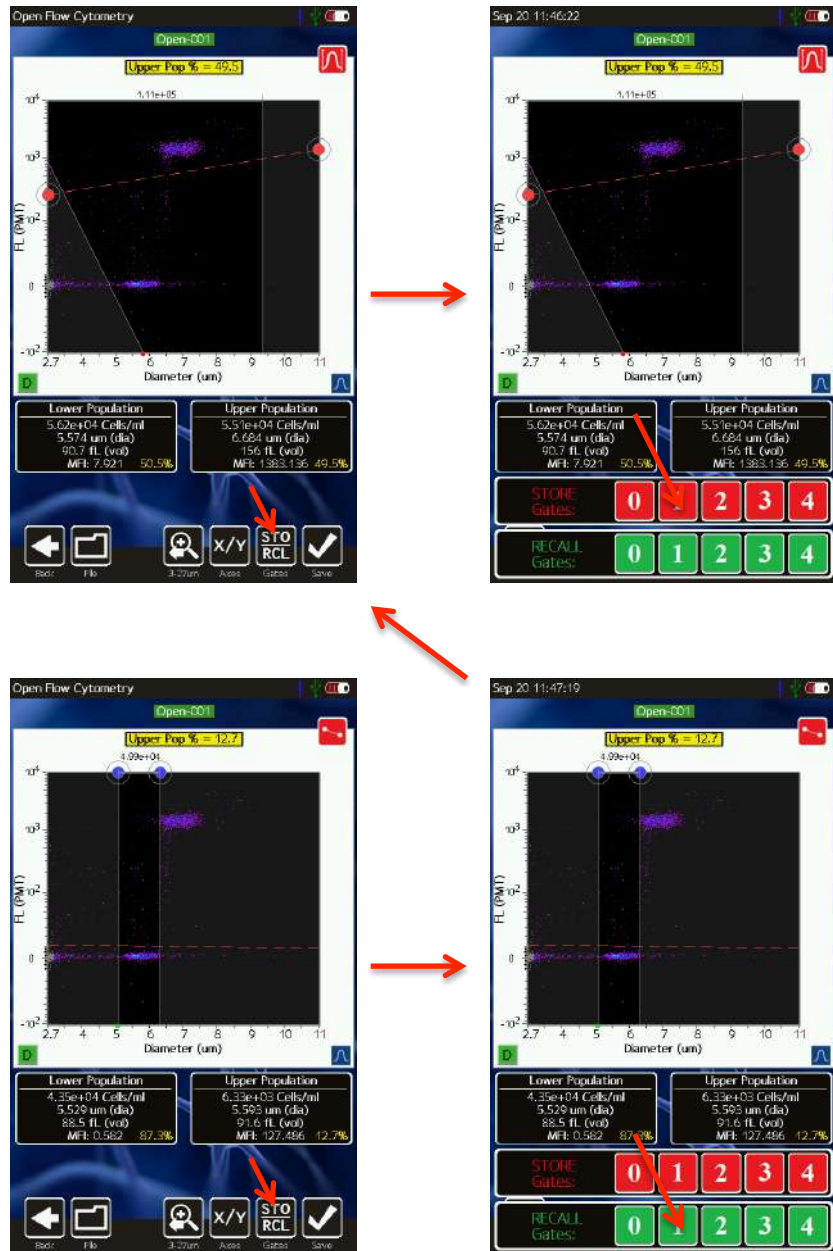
Open Flow Cytometry

Open-001

Upper Pop % = 49.5

1.11e+05

$10^4$ $10^3$ $10^2$ 0 $-10^2$

FL (PMT)

2.7 4 5 6 7 8 9 10 11

Diameter (um)

D

| Lower Population | Upper Population |
|---|---|
| 5.62e+04 Cells/ml | 5.51e+04 Cells/ml |
| 5.574 um (dia) | 6.684 um (dia) |
| 90.7 fL (vol) | 156 fL (vol) |
| MFI: 7.921 50.5% | MFI: 1383.136 49.5% |

Back File 3-27um Axes Gates Save

X/Y STO RCL

Sep 20 11:46:22

Open-001

Upper Pop % = 49.5

1.11e+05

$10^4$ $10^3$ $10^2$ 0 $-10^2$

FL (PMT)

2.7 4 5 6 7 8 9 10 11

Diameter (um)

D

| Lower Population | Upper Population |
|---|---|
| 5.62e+04 Cells/ml | 5.51e+04 Cells/ml |
| 5.574 um (dia) | 6.684 um (dia) |
| 90.7 fL (vol) | 156 fL (vol) |
| MFI: 7.921 50.5% | MFI: 1383.136 49.5% |

STORE Gates: 0 1 2 3 4

RECALL Gates: 0 1 2 3 4

Open Flow Cytometry

Open-001

Upper Pop % = 12.7

4.99e+04

$10^4$ $10^3$ $10^2$ 0 $-10^2$

FL (PMT)

2.7 4 5 6 7 8 9 10 11

Diameter (um)

D

| Lower Population | Upper Population |
|---|---|
| 4.35e+04 Cells/ml | 6.33e+03 Cells/ml |
| 5.529 um (dia) | 5.593 um (dia) |
| 88.5 fL (vol) | 91.6 fL (vol) |
| MFI: 0.582 87.3% | MFI: 127.486 12.7% |

Back File 3-27um Axes Gates Save

X/Y STO RCL

Sep 20 11:47:19

Open-001

Upper Pop % = 12.7

4.99e+04

$10^4$ $10^3$ $10^2$ 0 $-10^2$

FL (PMT)

2.7 4 5 6 7 8 9 10 11

Diameter (um)

D

| Lower Population | Upper Population |
|---|---|
| 4.35e+04 Cells/ml | 6.33e+03 Cells/ml |
| 5.529 um (dia) | 5.593 um (dia) |
| 88.5 fL (vol) | 91.6 fL (vol) |
| MFI: 0.582 87.3% | MFI: 127.486 12.7% |

STORE Gates: 0 1 2 3 4

RECALL Gates: 0 1 2 3 4